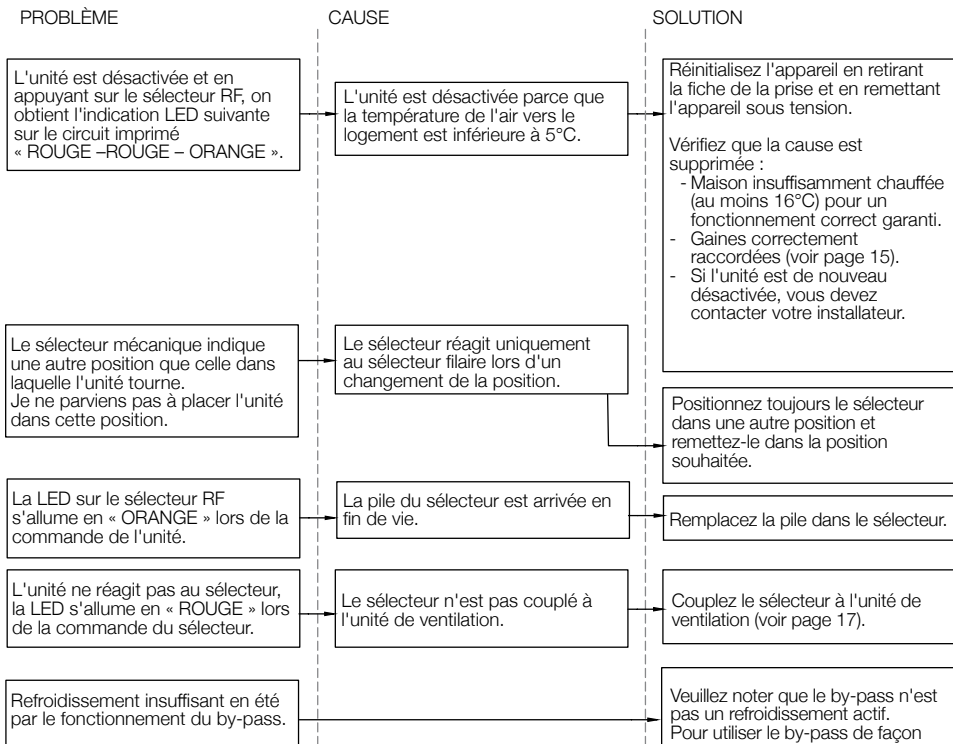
PROBLÈME

CAUSE

SOLUTION

L'unité est désactivée et en appuyant sur le sélecteur RF, on obtient l'indication LED suivante sur le circuit imprimé « ROUGE –ROUGE – ORANGE ».

L'unité est désactivée parce que la température de l'air vers le logement est inférieure à 5°C.

Réinitialisez l'appareil en retirant la fiche de la prise et en remettant l'appareil sous tension.

Vérifiez que la cause est supprimée :
- Maison insuffisamment chauffée (au moins 16°C) pour un fonctionnement correct garanti.
- Gaines correctement raccordées (voir page 15).
- Si l'unité est de nouveau désactivée, vous devez contacter votre installateur.

Le sélecteur mécanique indique une autre position que celle dans laquelle l'unité tourne.
Je ne parviens pas à placer l'unité dans cette position.

Le sélecteur réagit uniquement au sélecteur filaire lors d'un changement de la position.

Positionnez toujours le sélecteur dans une autre position et remettez-le dans la position souhaitée.

La LED sur le sélecteur RF s'allume en « ORANGE » lors de la commande de l'unité.

La pile du sélecteur est arrivée en fin de vie.

Remplacez la pile dans le sélecteur.

L'unité ne réagit pas au sélecteur, la LED s'allume en « ROUGE » lors de la commande du sélecteur.

Le sélecteur n'est pas couplé à l'unité de ventilation.

Couplez le sélecteur à l'unité de ventilation (voir page 17).

Refroidissement insuffisant en été par le fonctionnement du by-pass.

Veuillez noter que le by-pass n'est pas un refroidissement actif.
Pour utiliser le by-pass de façon